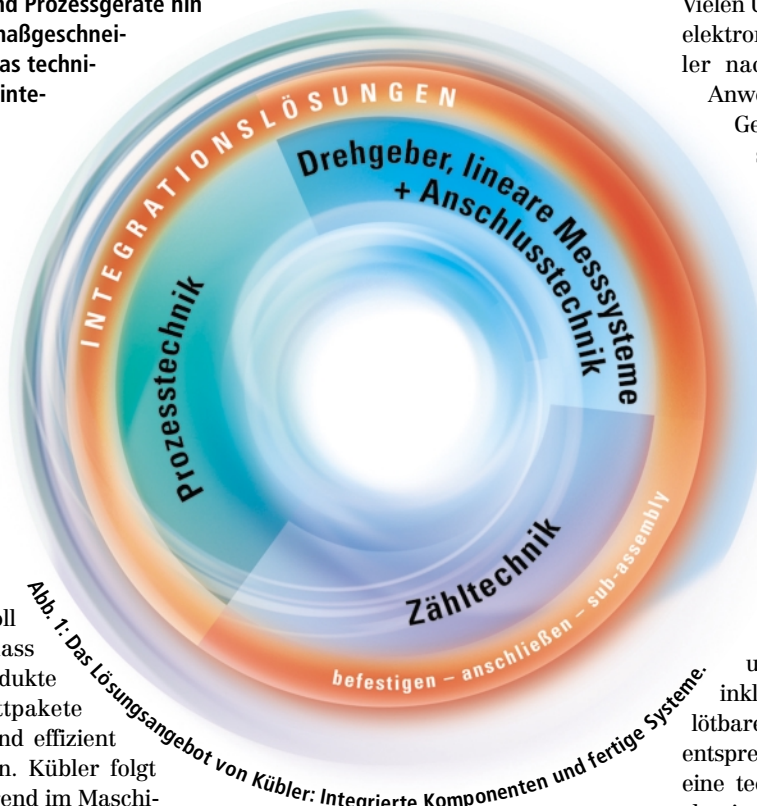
nd Prozessgeräte hin
naßgeschnei-
as techni-
inte-

Vielen U
elektron
ler nac
Anwe
Ge

INTEGRATIONSLÖSUNGEN

Drehgeber, lineare Messsysteme
+ Anschlusstechnik

Prozesstechnik

Zähltechnik

befestigen – anschließen – sub-assembly

Abb. 1: Das Lösungsangebot von Kübler: Integrierte Komponenten und fertige Systeme.

oll
ass
dukte
tpakete
nd effizient
n. Kübler folgt
end im Maschi-

u
inkl
lötbare
entspre
eine tec